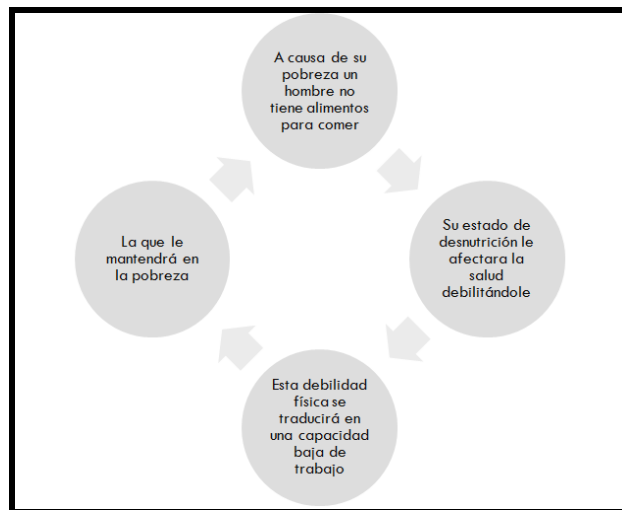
A causa de su pobreza un hombre no tiene alimentos para comer

Su estado de desnutrición le afectara la salud debilitándole

Esta debilidad física se traducirá en una capacidad baja de trabajo

La que le mantendrá en la pobreza